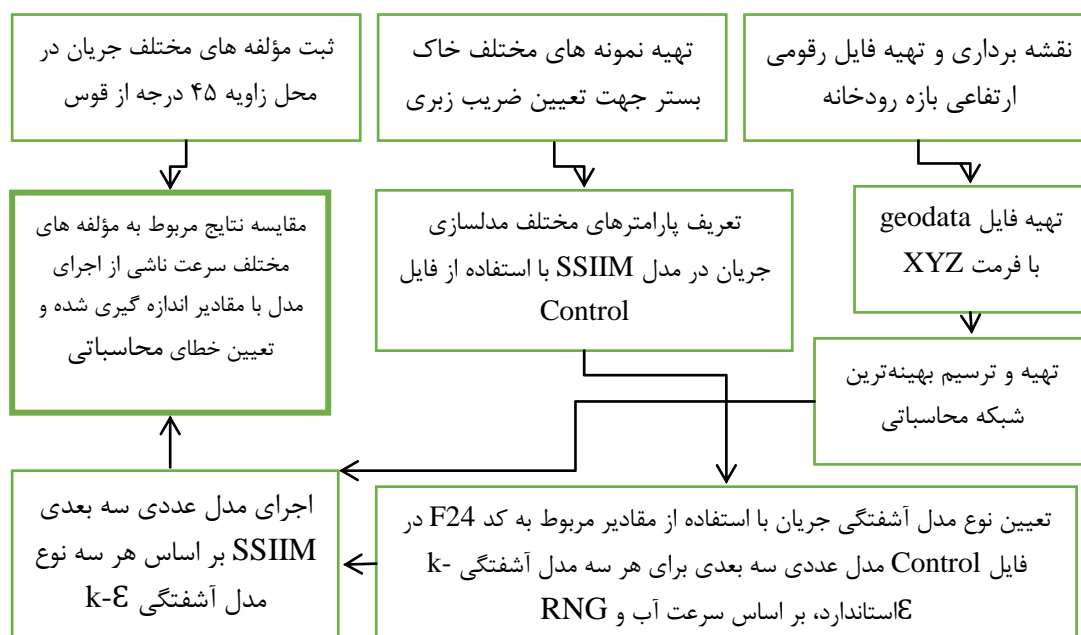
نقشه برداری و تهیه فایل رقومی ارتفاعی بازه رودخانه

تهیه نمونه های مختلف خاک بستر جهت تعیین ضریب زبری

ثبت مؤلفه های مختلف جریان در محل زاویه ۴۵ درجه از قوس

تهیه فایل geodata با فرمت XYZ

تعریف پارامترهای مختلف مدلسازی جریان در مدل SSIIM با استفاده از فایل Control

مقایسه نتایج مربوط به مؤلفه های مختلف سرعت ناشی از اجرای مدل با مقادیر اندازه گیری شده و تعیین خطای محاسباتی

تهیه و ترسیم بهینه‌ترین شبکه محاسباتی

تعیین نوع مدل آشفتگی جریان با استفاده از مقادیر مربوط به کد F24 در فایل Control مدل عددی سه بعدی برای هر سه مدل آشفتگی k-Ɛ استاندارد، بر اساس سرعت آب و RNG

اجرای مدل عددی سه بعدی SSIIM بر اساس هر سه نوع مدل آشفتگی k-Ɛ